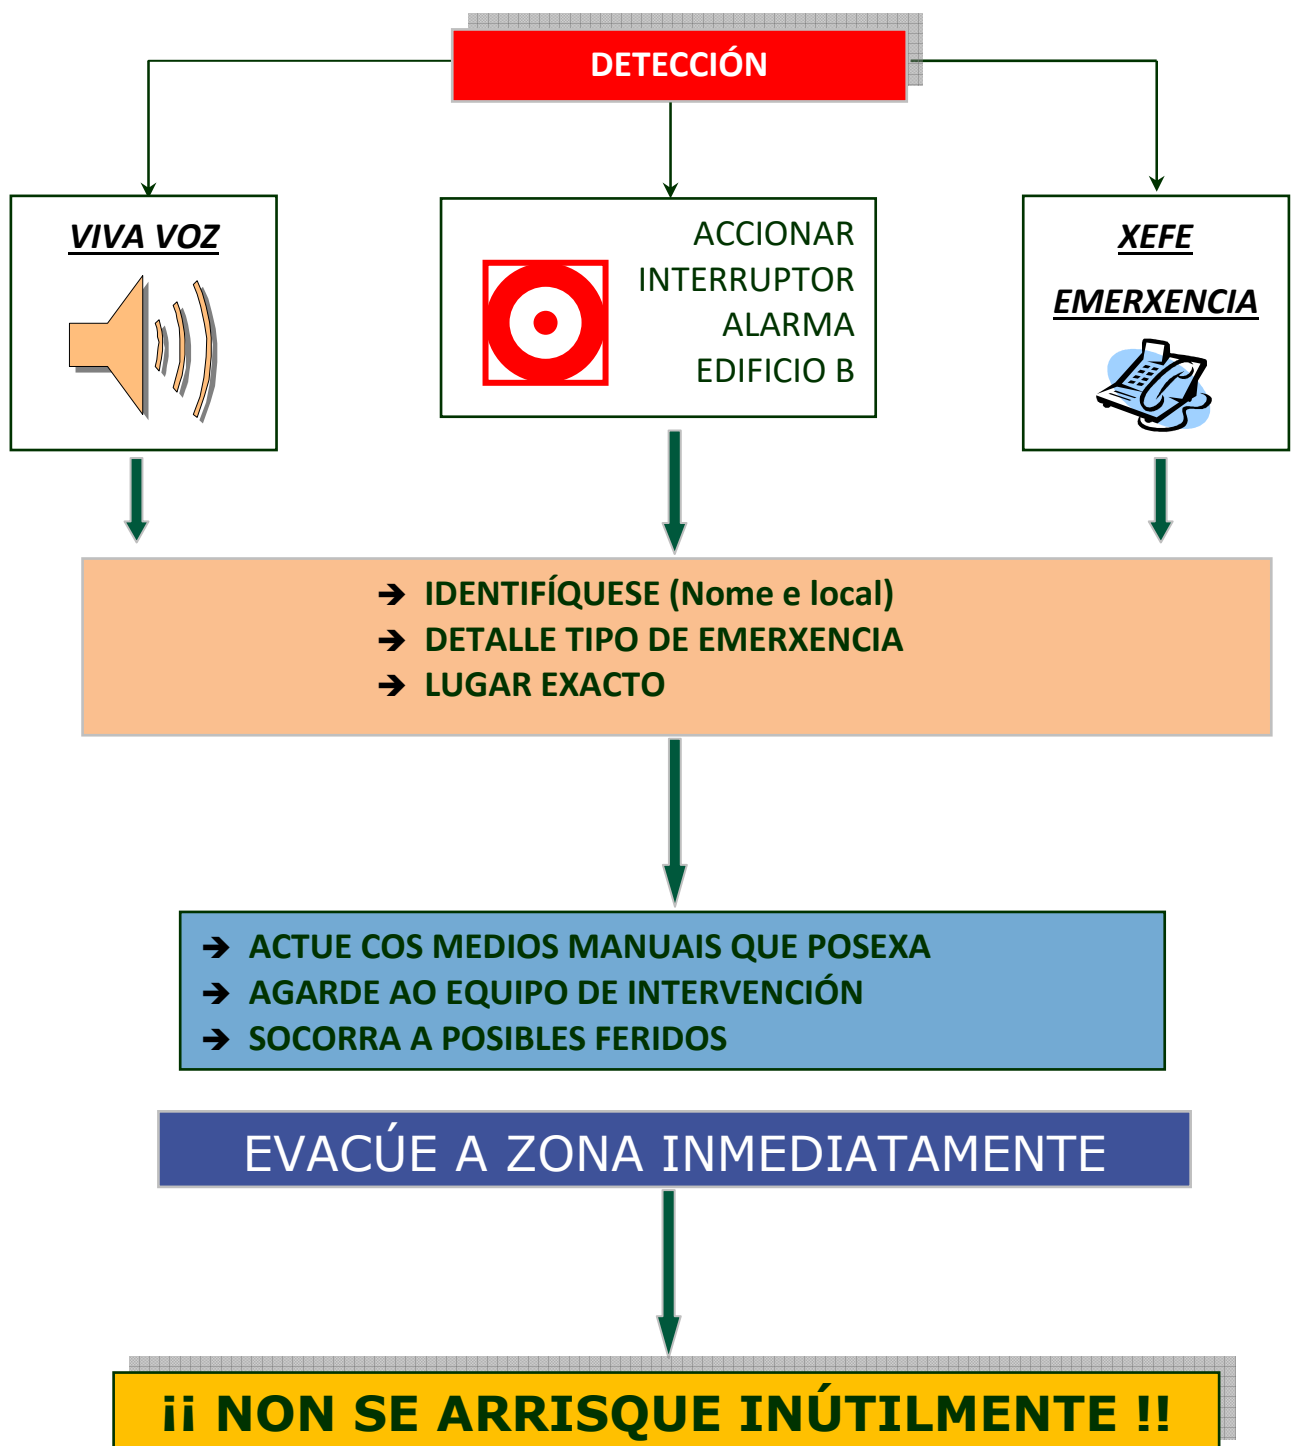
DETECCIÓN

VIVA VOZ

ACCIONAR INTERRUPTOR ALARMA EDIFICIO B

XEFE EMERXENCIA

➔ IDENTIFÍQUESE (Nome e local)
➔ DETALLE TIPO DE EMERXENCIA
➔ LUGAR EXACTO

➔ ACTUE COS MEDIOS MANUAIS QUE POSEXA
➔ AGARDE AO EQUIPO DE INTERVENCIÓN
➔ SOCORRA A POSIBLES FERIDOS

EVACÚE A ZONA INMEDIATAMENTE

¡¡ NON SE ARRISQUE INÚTILMENTE !!